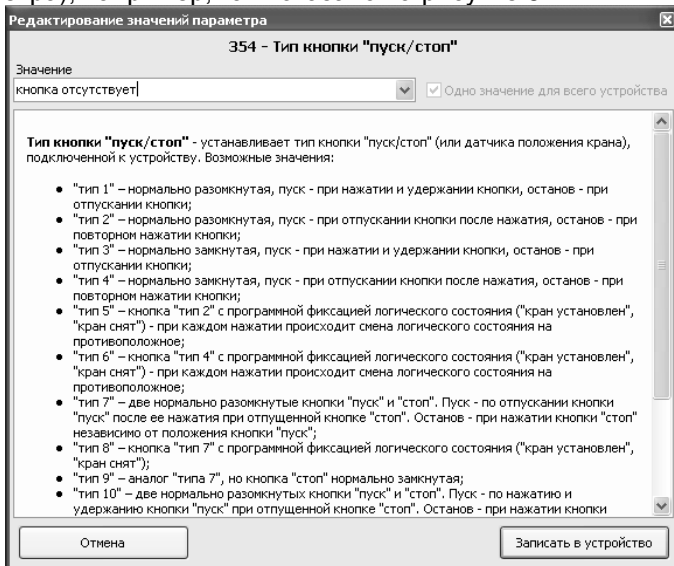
Редактирование значений параметра

354 - Тип кнопки "пуск/стоп"

Значение

кнопка отсутствует

Одно значение для всего устройства

**Тип кнопки "пуск/стоп"** - устанавливает тип кнопки "пуск/стоп" (или датчика положения крана), подключенной к устройству. Возможные значения:

- "тип 1" – нормально разомкнутая, пуск - при нажатии и удержании кнопки, останов - при отпускании кнопки;
- "тип 2" – нормально разомкнутая, пуск - при отпускании кнопки после нажатия, останов - при повторном нажатии кнопки;
- "тип 3" – нормально замкнутая, пуск - при нажатии и удержании кнопки, останов - при отпускании кнопки;
- "тип 4" – нормально замкнутая, пуск - при отпускании кнопки после нажатия, останов - при повторном нажатии кнопки;
- "тип 5" – кнопка "тип 2" с программной фиксацией логического состояния ("кран установлен", "кран снят") - при каждом нажатии происходит смена логического состояния на противоположное;
- "тип 6" – кнопка "тип 4" с программной фиксацией логического состояния ("кран установлен", "кран снят") - при каждом нажатии происходит смена логического состояния на противоположное;
- "тип 7" – две нормально разомкнутые кнопки "пуск" и "стоп". Пуск - по отпускании кнопки "пуск" после ее нажатия при отпущенной кнопке "стоп". Останов - при нажатии кнопки "стоп" независимо от положения кнопки "пуск";
- "тип 8" – кнопка "тип 7" с программной фиксацией логического состояния ("кран установлен", "кран снят");
- "тип 9" – аналог "типа 7", но кнопка "стоп" нормально замкнутая;
- "тип 10" – две нормально разомкнутых кнопки "пуск" и "стоп". Пуск - по нажатию и удержанию кнопки "пуск" при отпущенной кнопке "стоп". Останов - при нажатии кнопки

Отмена

Записать в устройство